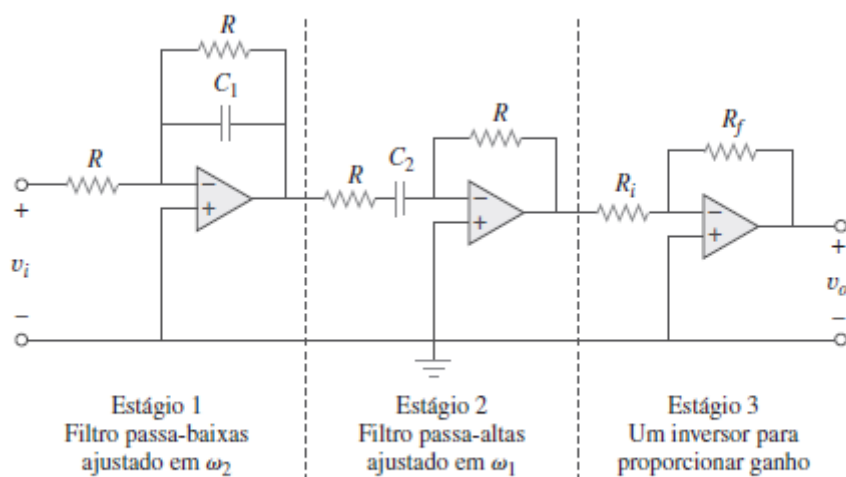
$R$

$C_1$

$R$

$+$

$v_i$

$-$

$-$

$+$

$R$

$C_2$

$R$

$-$

$+$

$R_i$

$R_f$

$-$

$+$

$+$

$v_o$

$-$

Estágio 1
Filtro passa-baixas ajustado em $\omega_2$

Estágio 2
Filtro passa-altas ajustado em $\omega_1$

Estágio 3
Um inversor para proporcionar ganho